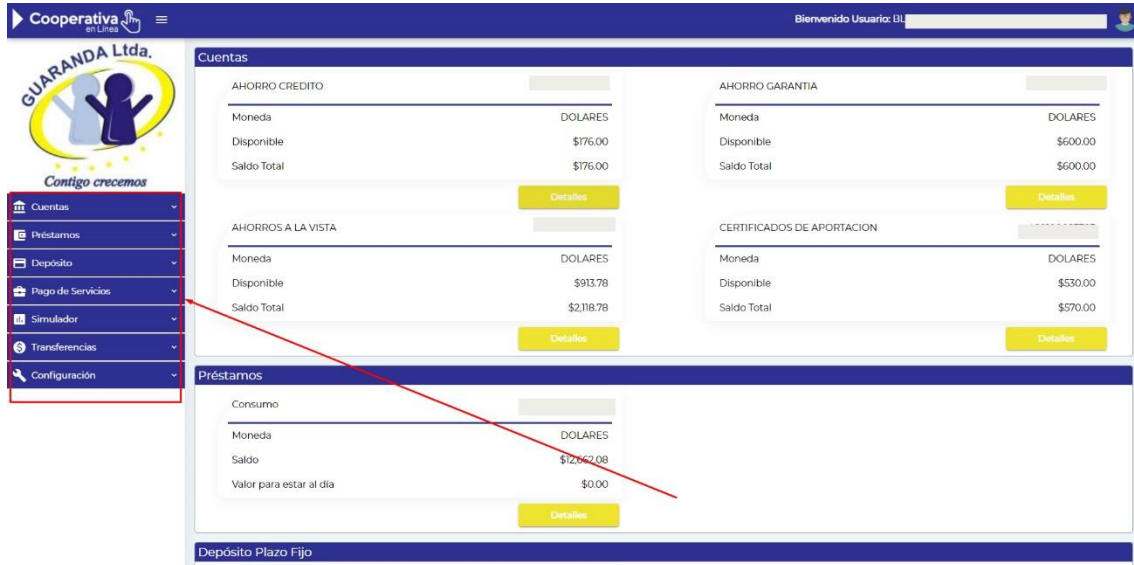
Cooperativa en Línea

Bienvenido Usuario: BL

GUARANDA Ltda.

Contigo crecemos

Cuentas
Préstamos
Depósito
Pago de Servicios
Simulador
Transferencias
Configuración

Cuentas

AHORRO CREDITO

| Moneda | DOLARES |
|---|---|
| Disponible | \$176.00 |
| Saldo Total | \$176.00 |

Detalles

AHORRO GARANTIA

| Moneda | DOLARES |
|---|---|
| Disponible | \$600.00 |
| Saldo Total | \$600.00 |

Detalles

AHORROS A LA VISTA

| Moneda | DOLARES |
|---|---|
| Disponible | \$913.78 |
| Saldo Total | \$2,118.78 |

Detalles

CERTIFICADOS DE APORTACION

| Moneda | DOLARES |
|---|---|
| Disponible | \$530.00 |
| Saldo Total | \$570.00 |

Detalles

Préstamos

Consumo

| Moneda | DOLARES |
|---|---|
| Saldo | \$12,662.08 |
| Valor para estar al día | \$0.00 |

Detalles

Depósito Plazo Fijo